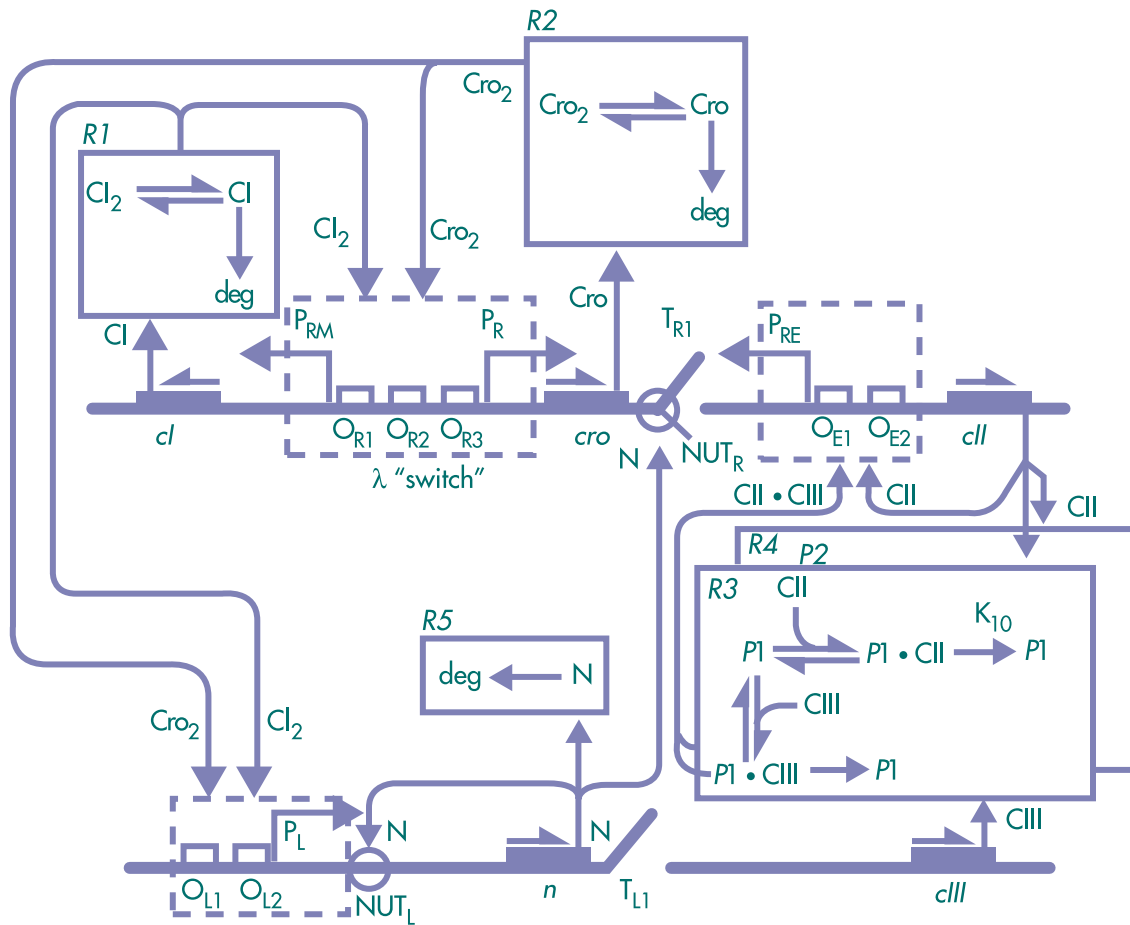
R2

$Cro_2$

$Cro_2$ ⇌ Cro

deg

R1

$CI_2$ ⇌ CI

deg

$CI_2$

$Cro_2$

Cro

CI

$P_{RM}$

$P_R$

$T_{R1}$

$P_{RE}$

cI

$O_{R1}$ $O_{R2}$ $O_{R3}$

cro

N

$NUT_R$

$O_{E1}$ $O_{E2}$

cII

λ "switch"

CII • CIII

CII

CII

R4

P2

R3

CII

$K_{10}$

P1

P1 • CII

P1

CIII

P1 • CIII

P1

R5

deg

N

$Cro_2$

$CI_2$

$P_L$

N

N

CIII

$O_{L1}$ $O_{L2}$

$NUT_L$

n

$T_{L1}$

cIII